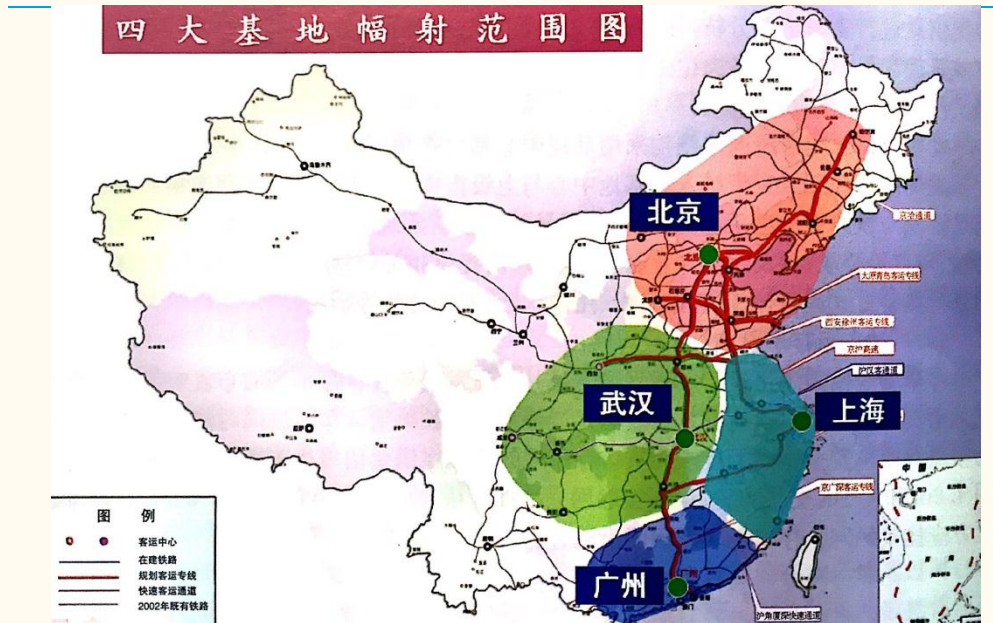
四大基地幅射范围图

北京

武汉

上海

广州

京沈通道

太原青岛客运专线

西安徐州客运专线

京沪高速

沪汉客运通道

京广客运专线

沪角厦深快速通道

中国

图例

客运中心

在建铁路

规划客运专线

快速客运通道

2002年既有铁路